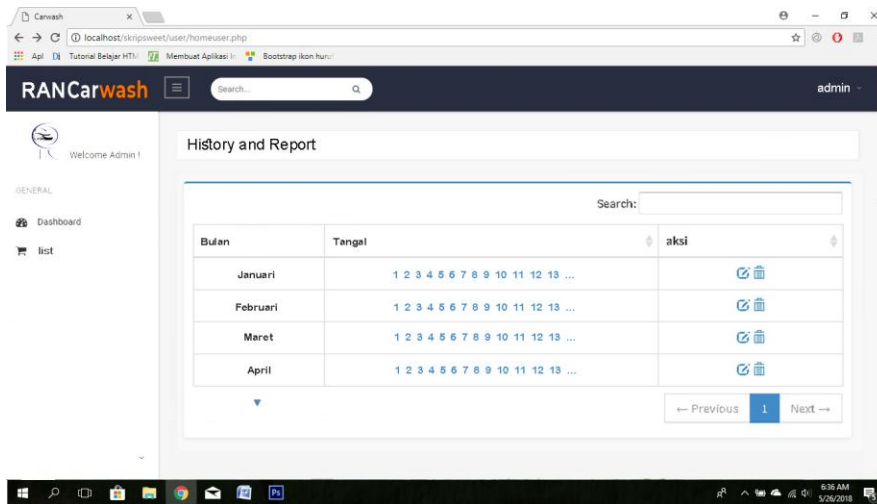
Carwash ×

localhost/skripsweet/user/homeuser.php

Apl Tutorial Belajar HTM Membuat Aplikasi In Bootstrap ikon huruf

RANCarwash Search... admin

Welcome Admin !

GENERAL

Dashboard

list

History and Report

Search:

| Bulan | Tangal | aksi |
|---|---|---|
| Januari | 1 2 3 4 5 6 7 8 9 10 11 12 13 ... | |
| Februari | 1 2 3 4 5 6 7 8 9 10 11 12 13 ... | |
| Maret | 1 2 3 4 5 6 7 8 9 10 11 12 13 ... | |
| April | 1 2 3 4 5 6 7 8 9 10 11 12 13 ... | |

← Previous 1 Next →

6:36 AM
5/26/2018